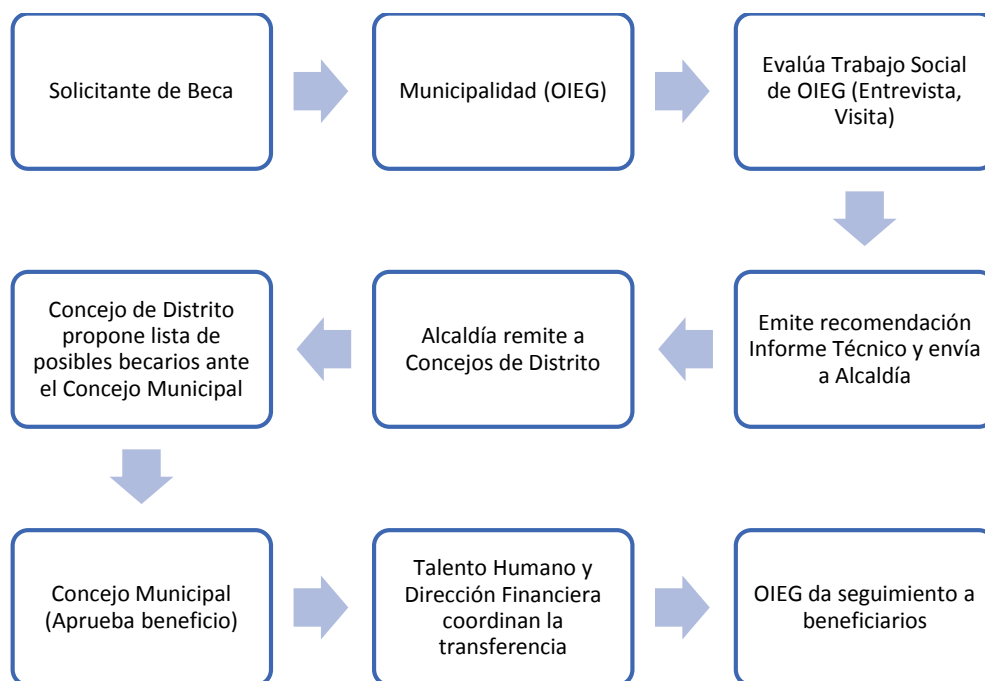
Solicitante de Beca

Municipalidad (OIEG)

Evalúa Trabajo Social de OIEG (Entrevista, Visita)

Emite recomendación Informe Técnico y envía a Alcaldía

Alcaldía remite a Concejos de Distrito

Concejo de Distrito propone lista de posibles becarios ante el Concejo Municipal

Concejo Municipal (Aprueba beneficio)

Talento Humano y Dirección Financiera coordinan la transferencia

OIEG da seguimiento a beneficiarios